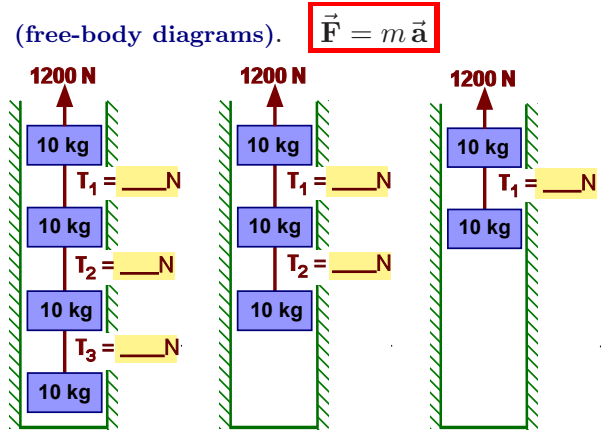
(free-body diagrams). $\vec{\mathbf{F}} = m\vec{\mathbf{a}}$

1200 N
10 kg
$T_1$ = ____N
10 kg
$T_2$ = ____N
10 kg
$T_3$ = ____N
10 kg

1200 N
10 kg
$T_1$ = ____N
10 kg
$T_2$ = ____N
10 kg

1200 N
10 kg
$T_1$ = ____N
10 kg